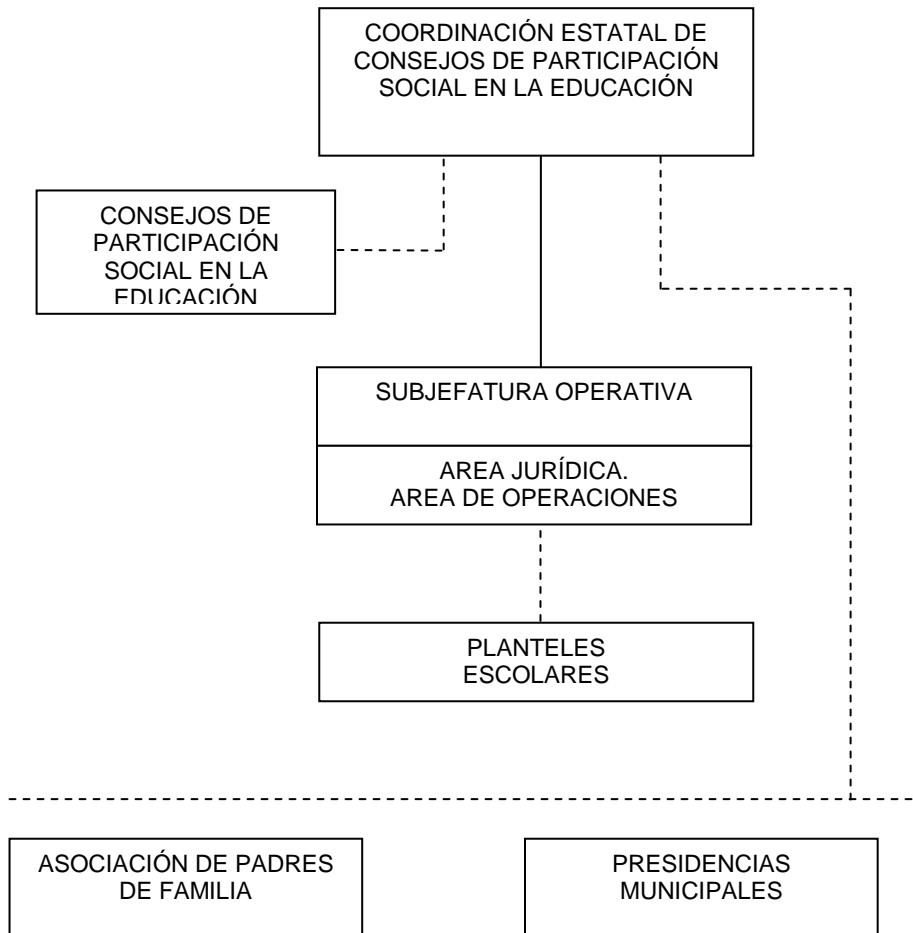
COORDINACIÓN ESTATAL DE CONSEJOS DE PARTICIPACIÓN SOCIAL EN LA EDUCACIÓN

CONSEJOS DE PARTICIPACIÓN SOCIAL EN LA EDUCACIÓN

SUBJEFATURA OPERATIVA

AREA JURÍDICA.
AREA DE OPERACIONES

PLANTELES ESCOLARES

ASOCIACIÓN DE PADRES DE FAMILIA

PRESIDENCIAS MUNICIPALES